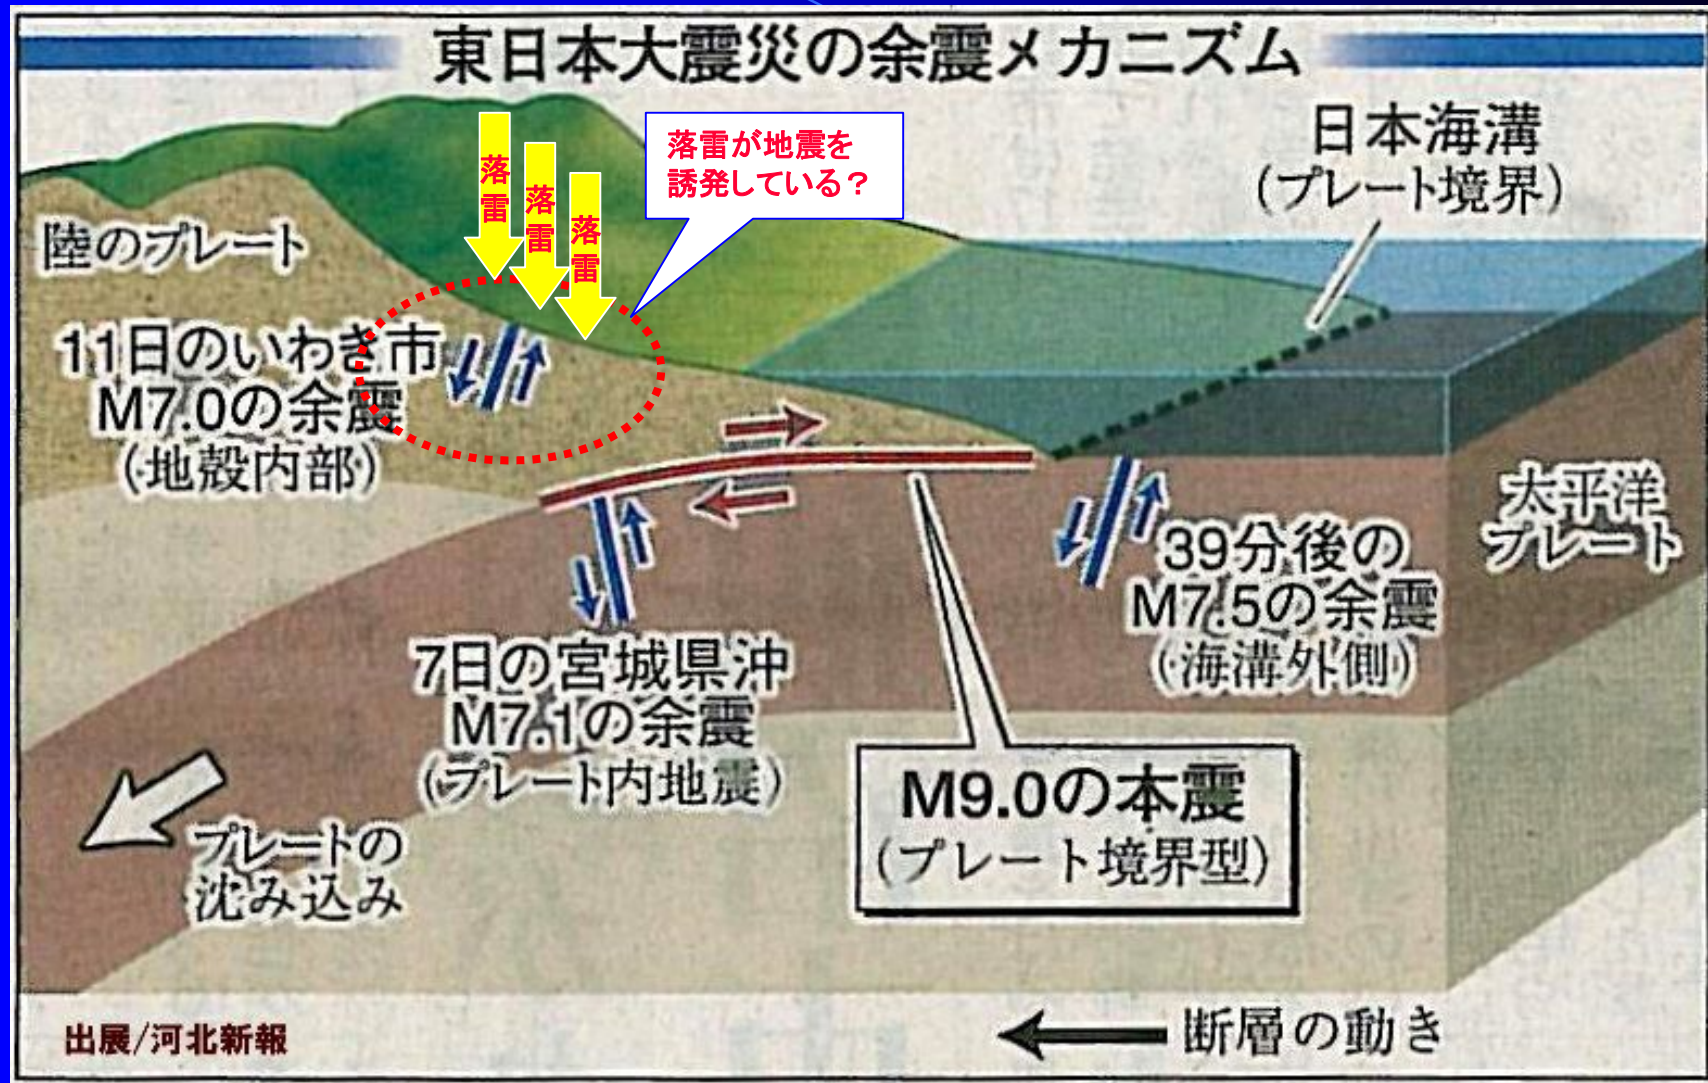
東日本大震災の余震メカニズム

落雷

落雷

落雷

落雷が地震を誘発している？

日本海溝
（プレート境界）

陸のプレート

11日のいわき市
M7.0の余震
（地殻内部）

太平洋
プレート

39分後の
M7.5の余震
（海溝外側）

7日の宮城県沖
M7.1の余震
（プレート内地震）

M9.0の本震
（プレート境界型）

プレートの
沈み込み

出展/河北新報

断層の動き